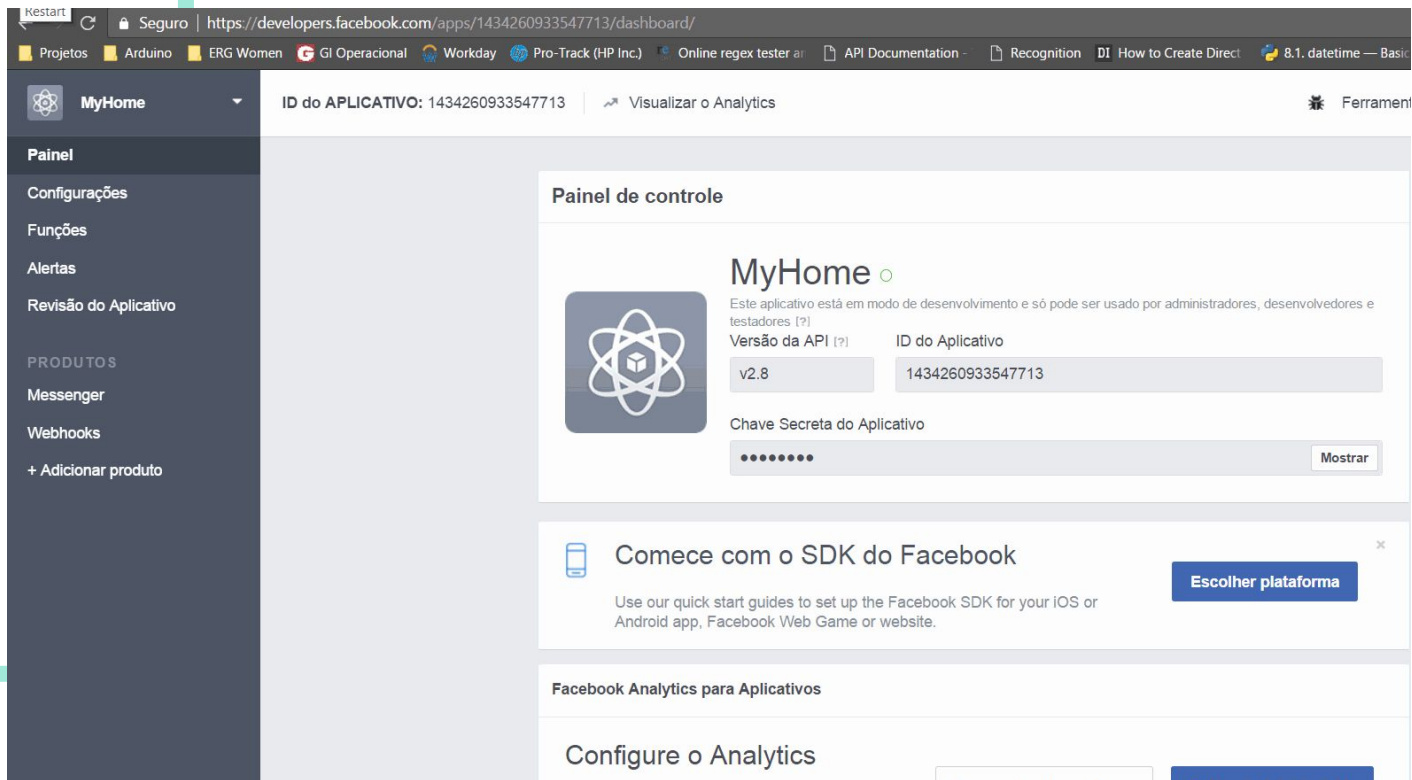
Restart
Seguro | https://developers.facebook.com/apps/1434260933547713/dashboard/
Projetos Arduino ERG Women GI Operacional Workday Pro-Track (HP Inc.) Online regex tester ar API Documentation - Recognition DI How to Create Direct 8.1. datetime — Basic

MyHome
ID do APLICATIVO: 1434260933547713 Visualizar o Analytics Ferrament

Painel
Configurações
Funções
Alertas
Revisão do Aplicativo

PRODUTOS
Messenger
Webhooks
+ Adicionar produto

Painel de controle

MyHome
Este aplicativo está em modo de desenvolvimento e só pode ser usado por administradores, desenvolvedores e testadores [?]
Versão da API [?]
v2.8
ID do Aplicativo
1434260933547713
Chave Secreta do Aplicativo
••••••••
Mostrar

Comece com o SDK do Facebook
Use our quick start guides to set up the Facebook SDK for your iOS or Android app, Facebook Web Game or website.
Escolher plataforma
×

Facebook Analytics para Aplicativos

Configure o Analytics